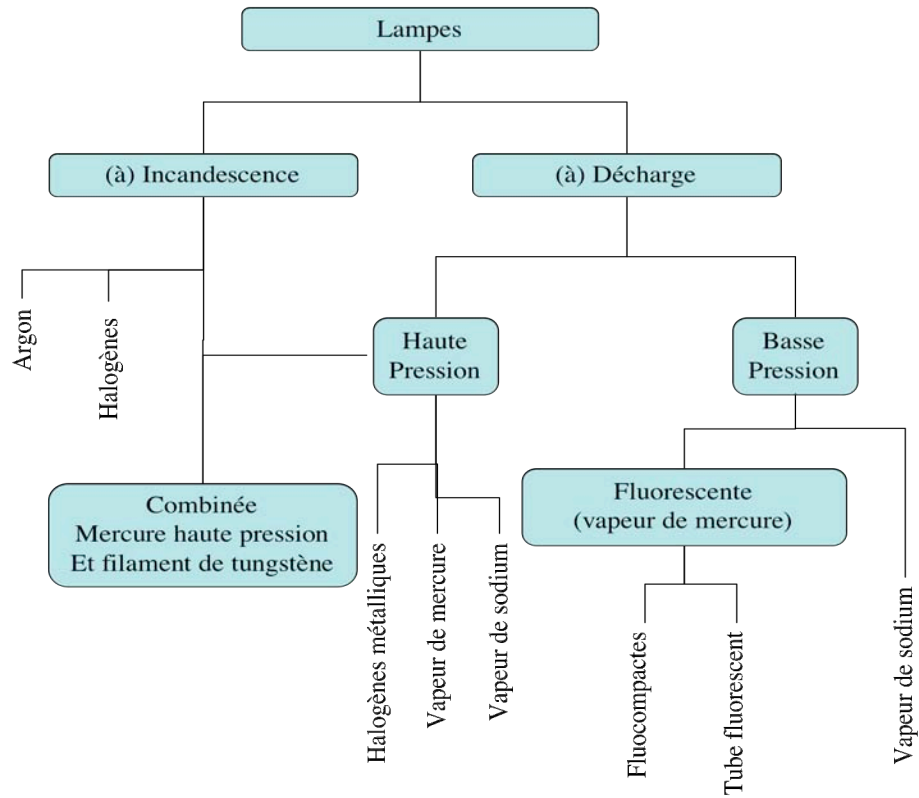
Lampes

(à) Incandescence

(à) Décharge

Argon

Halogènes

Haute Pression

Basse Pression

Combinée
Mercure haute pression
Et filament de tungstène

Halogènes métalliques

Vapeur de mercure

Vapeur de sodium

Fluorescente
(vapeur de mercure)

Fluocompactes

Tube fluorescent

Vapeur de sodium